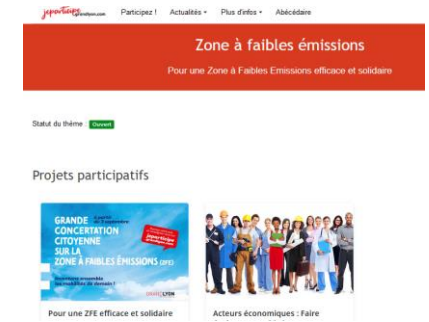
jeparticipe.grandlyon.com Participez ! Actualités ▾ Plus d'infos ▾ Abécédaire

Zone à faibles émissions

Pour une Zone à Faibles Emissions efficace et solidaire

Statut du thème Ouvert

Projets participatifs

GRANDE CONCERTATION CITOYENNE SUR LA ZONE À FAIBLES ÉMISSIONS (ZFE)

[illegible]

GRAND LYON

Pour une ZFE efficace et solidaire

Acteurs économiques : Faire